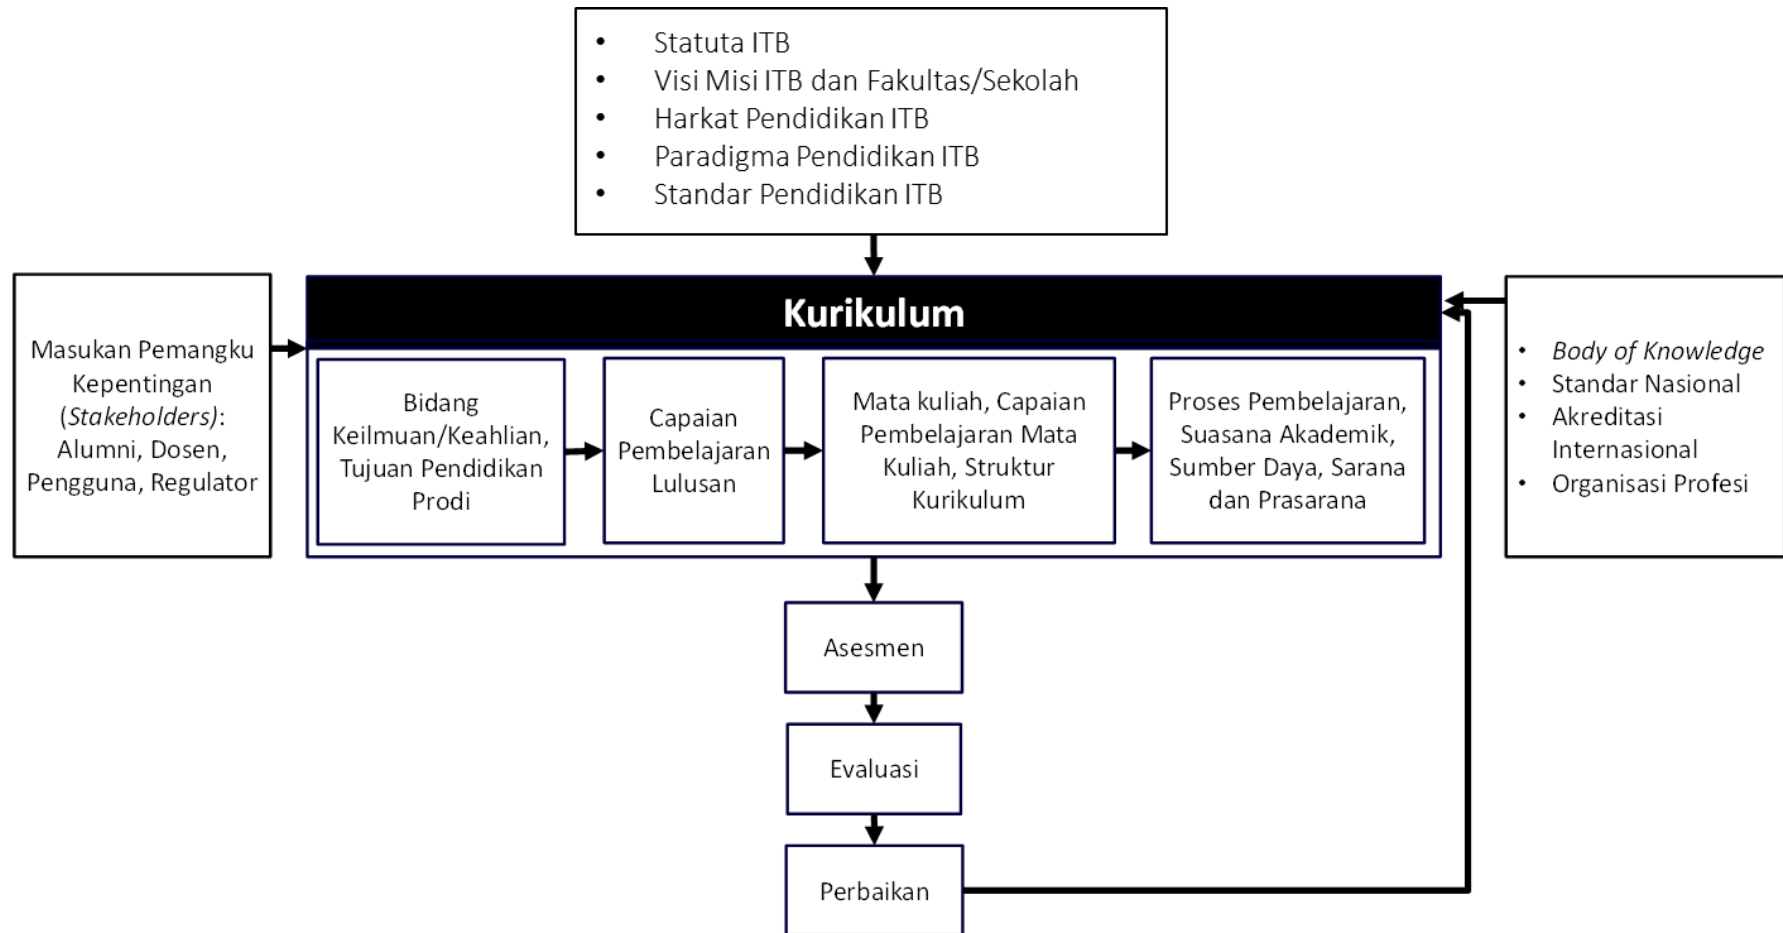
- Statuta ITB
- Visi Misi ITB dan Fakultas/Sekolah
- Harkat Pendidikan ITB
- Paradigma Pendidikan ITB
- Standar Pendidikan ITB

Masukan Pemangku Kepentingan (*Stakeholders*): Alumni, Dosen, Pengguna, Regulator

Kurikulum

Bidang Keilmuan/Keahlian, Tujuan Pendidikan Prodi

Capaian Pembelajaran Lulusan

Mata kuliah, Capaian Pembelajaran Mata Kuliah, Struktur Kurikulum

Proses Pembelajaran, Suasana Akademik, Sumber Daya, Sarana dan Prasarana

- *Body of Knowledge*
- Standar Nasional
- Akreditasi Internasional
- Organisasi Profesi

Asesmen

Evaluasi

Perbaikan